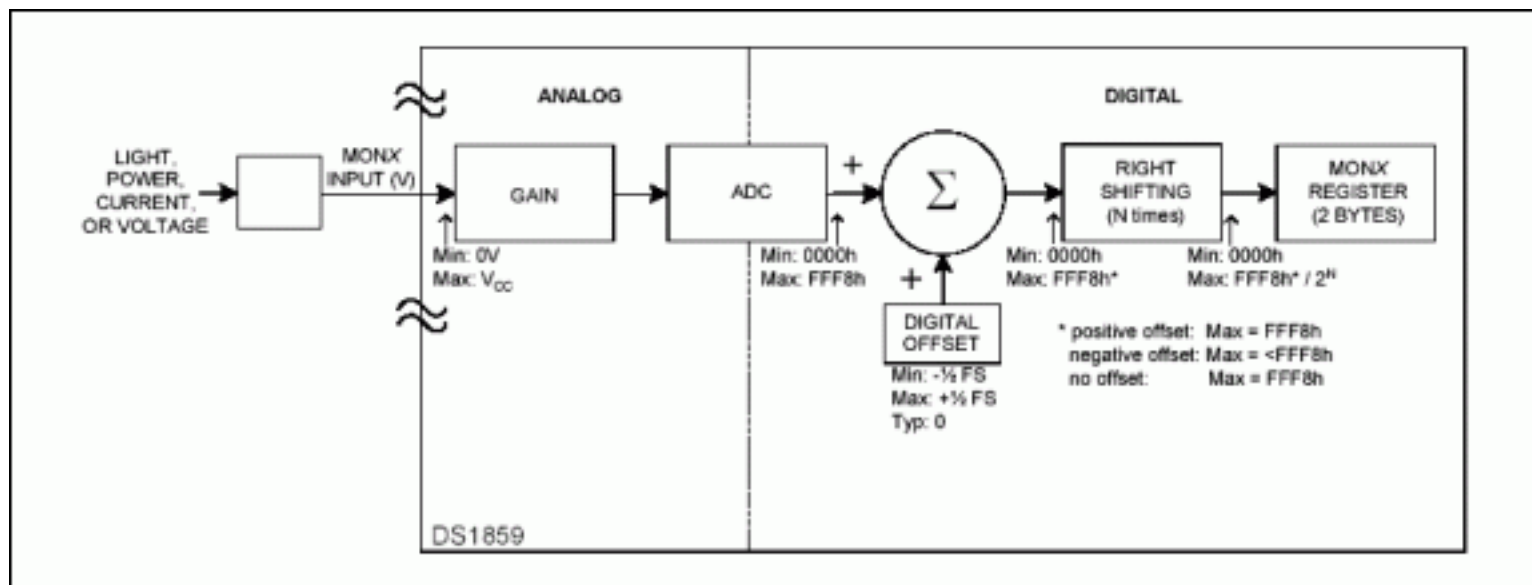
ANALOG

DIGITAL

LIGHT, POWER, CURRENT, OR VOLTAGE

MONX INPUT (V)

GAIN

ADC

+

$\Sigma$

RIGHT SHIFTING (N times)

MONX REGISTER (2 BYTES)

Min: 0V
Max: $V_{CC}$

Min: 0000h
Max: FFF8h

Min: 0000h
Max: FFF8h*

Min: 0000h
Max: FFF8h* / $2^N$

+

DIGITAL OFFSET

Min: -½ FS
Max: +½ FS
Typ: 0

* positive offset: Max = FFF8h
negative offset: Max = <FFF8h
no offset: Max = FFF8h

DS1859